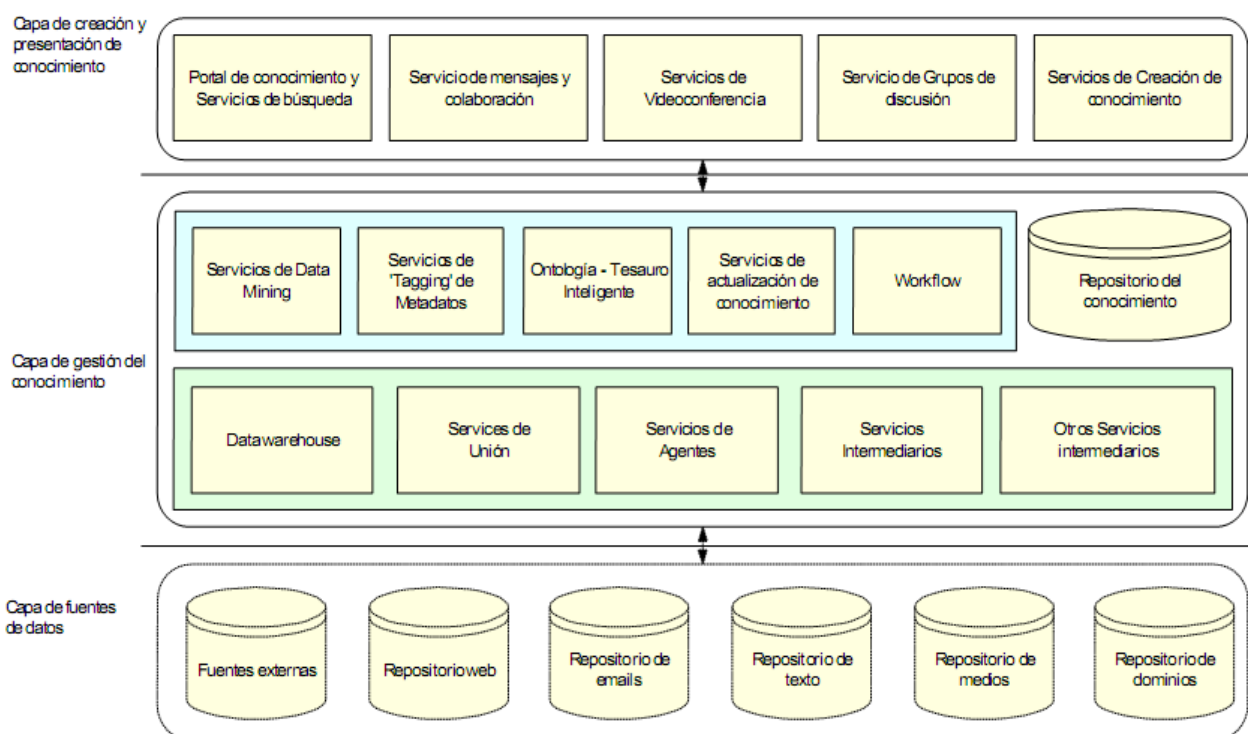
Capa de creación y presentación de conocimiento

Portal de conocimiento y Servicios de búsqueda

Servicio de mensajes y colaboración

Servicios de Videoconferencia

Servicio de Grupos de discusión

Servicios de Creación de conocimiento

Capa de gestión del conocimiento

Servicios de Data Mining

Servicios de 'Tagging' de Metadatos

Ontología - Tesauro Inteligente

Servicios de actualización de conocimiento

Workflow

Repositorio del conocimiento

Datawarehouse

Services de Unión

Servicios de Agentes

Servicios Intermediarios

Otros Servicios intermediarios

Capa de fuentes de datos

Fuentes externas

Repositorioweb

Repositorio de emails

Repositorio de texto

Repositorio de medios

Repositorio de dominios